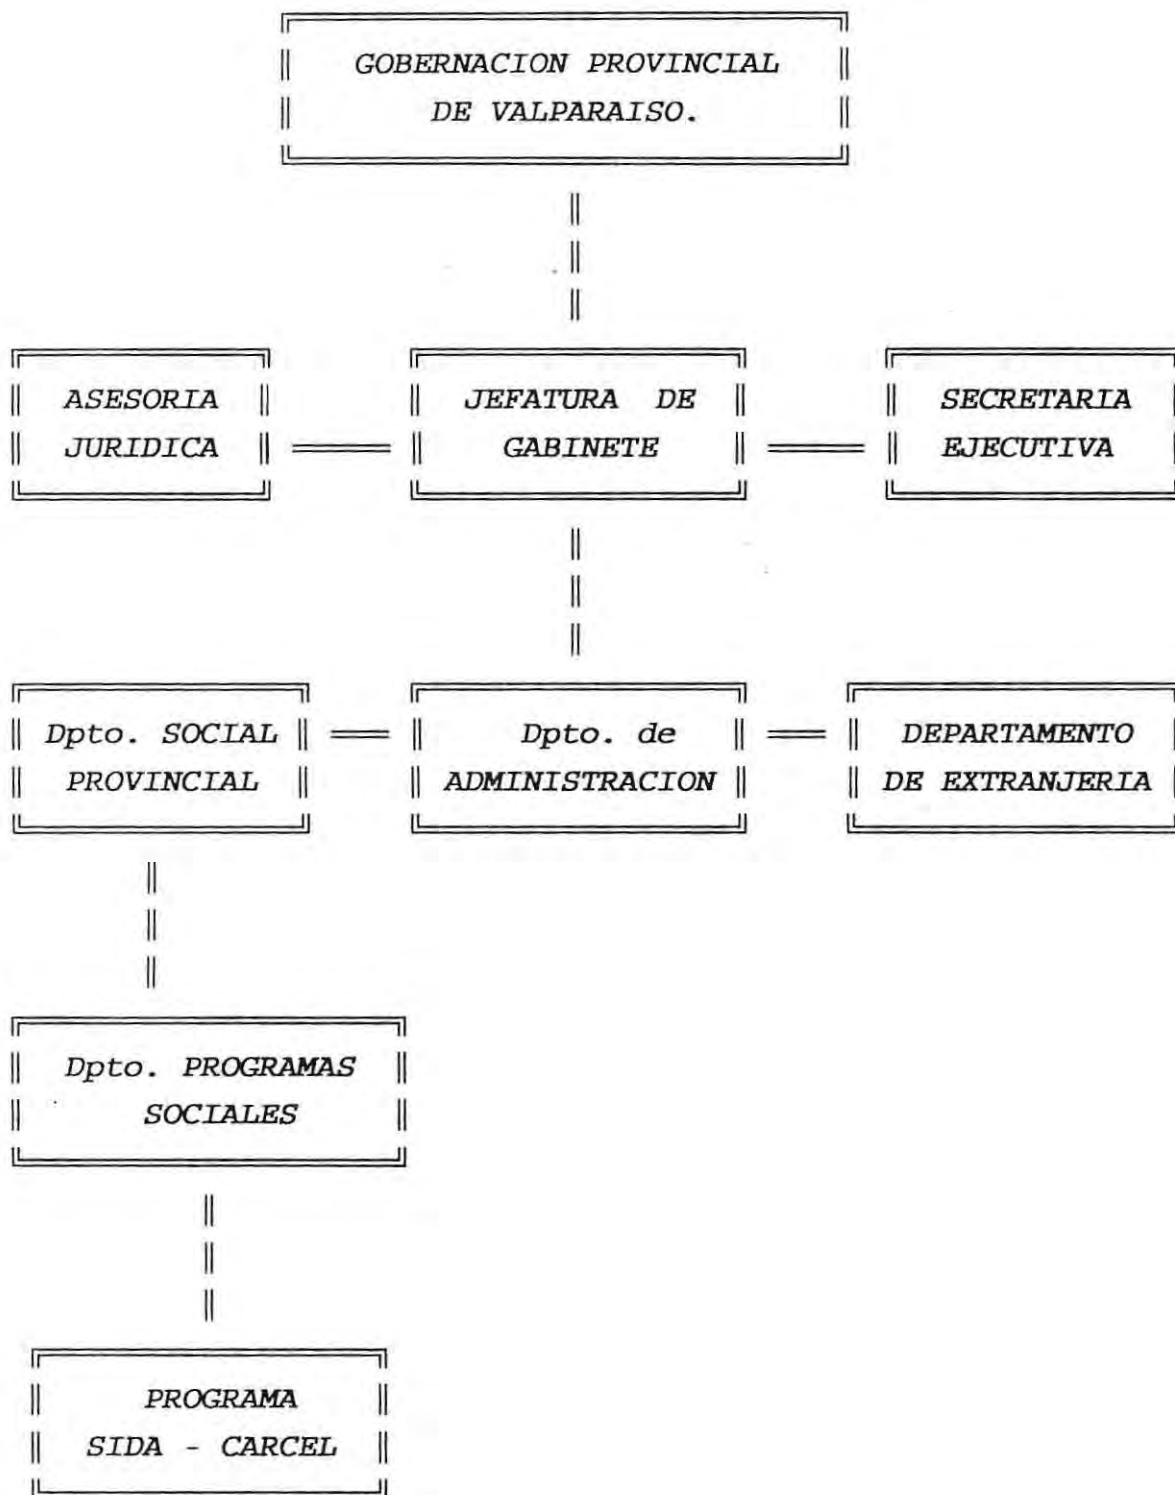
GOBERNACION PROVINCIAL DE VALPARAISO.

ASESORIA JURIDICA

JEFATURA DE GABINETE

SECRETARIA EJECUTIVA

Dpto. SOCIAL PROVINCIAL

Dpto. de ADMINISTRACION

DEPARTAMENTO DE EXTRANJERIA

Dpto. PROGRAMAS SOCIALES

PROGRAMA SIDA - CARCEL